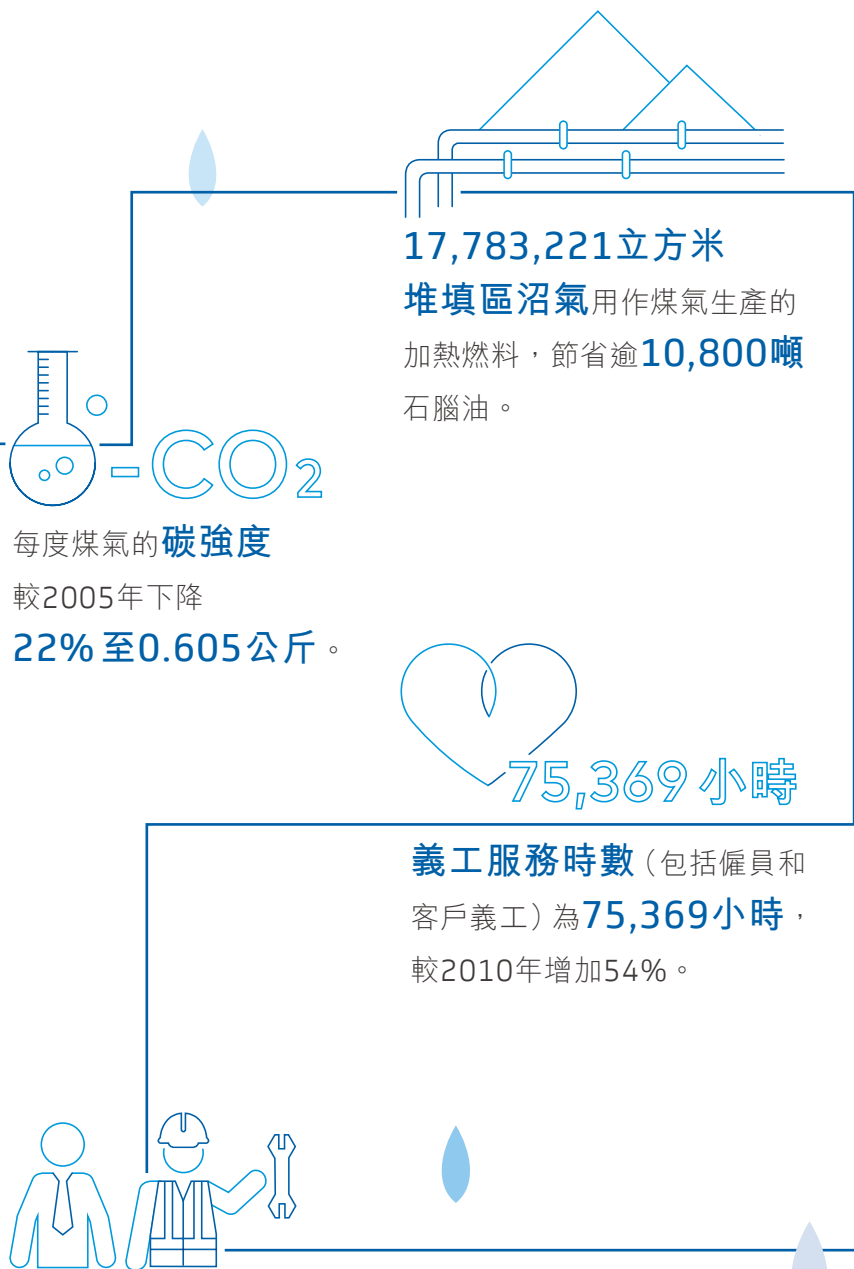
17,783,221立方米
堆填區沼氣用作煤氣生產的加熱燃料，節省逾10,800噸石腦油。

$-CO_2$

每度煤氣的碳強度較2005年下降22%至0.605公斤。

75,369小時

義工服務時數（包括僱員和客戶義工）為75,369小時，較2010年增加54%。